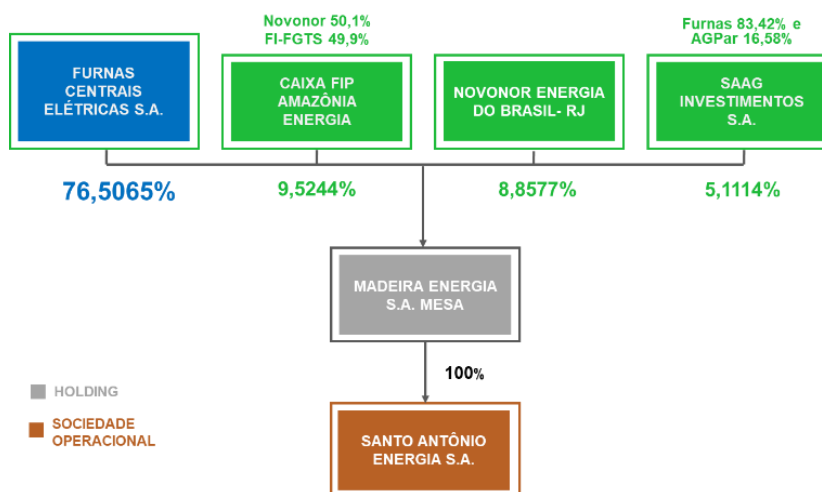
Novonor 50,1%
FI-FGTS 49,9%

Furnas 83,42% e
AGPar 16,58%

FURNAS CENTRAIS ELÉTRICAS S.A.

CAIXA FIP AMAZÔNIA ENERGIA

NOVONOR ENERGIA DO BRASIL- RJ

SAAG INVESTIMENTOS S.A.

76,5065%

9,5244%

8,8577%

5,1114%

MADEIRA ENERGIA S.A. MESA

100%

HOLDING

SOCIEDADE OPERACIONAL

SANTO ANTÔNIO ENERGIA S.A.